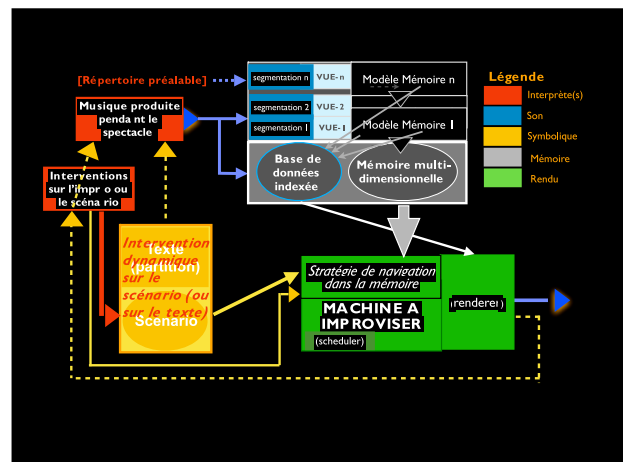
[Répertoire préalable]

Musique produite penda nt le spectacle

Interventions sur l'impr o ou le scéna rio

segmentation n | VUE-n | Modèle Mémoire n

segmentation 2 | VUE-2

segmentation 1 | VUE-1 | Modèle Mémoire 1

Base de données indexée

Mémoire multi-dimensionnelle

Légende
Interprète(s)
Son
Symbolique
Mémoire
Rendu

Intervention dynamique sur le scénario (ou sur le texte)

Texte (partition)

Scénario

Stratégie de navigation dans la mémoire

MACHINE A IMPROVISER

(scheduler)

(renderer)